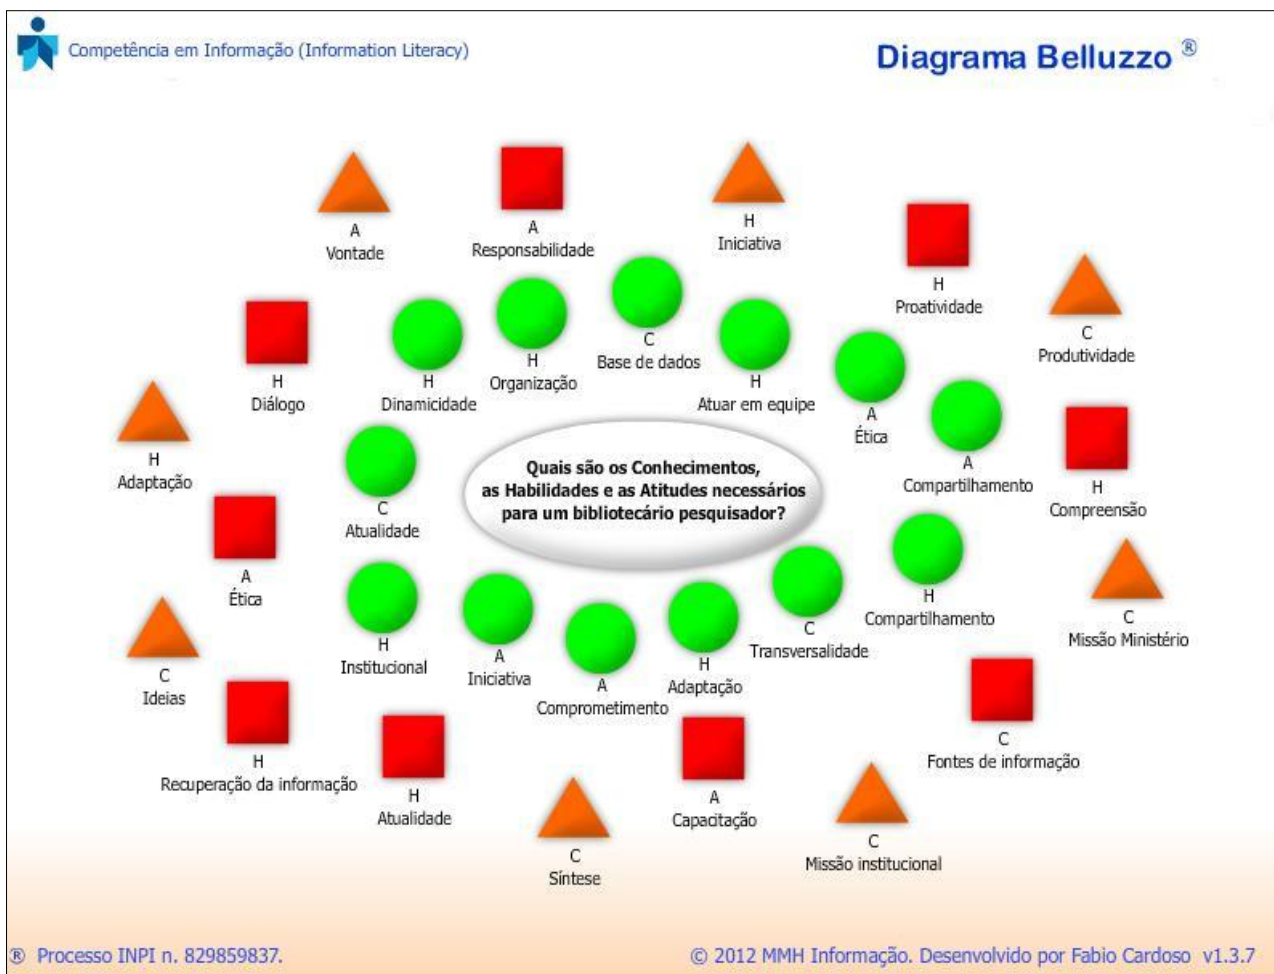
Competência em Informação (Information Literacy)

Diagrama Belluzzo ®

A
Vontade

A
Responsabilidade

H
Iniciativa

H
Proatividade

C
Produtividade

H
Diálogo

H
Dinamicidade

H
Organização

C
Base de dados

H
Atuar em equipe

A
Ética

A
Compartilhamento

H
Compreensão

H
Adaptação

C
Atualidade

Quais são os Conhecimentos, as Habilidades e as Atitudes necessários para um bibliotecário pesquisador?

A
Ética

H
Institucional

A
Iniciativa

A
Comprometimento

H
Adaptação

C
Transversalidade

H
Compartilhamento

C
Missão Ministério

C
Ideias

H
Recuperação da informação

H
Atualidade

C
Síntese

A
Capacitação

C
Missão institucional

C
Fontes de informação

® Processo INPI n. 829859837.

© 2012 MMH Informação. Desenvolvido por Fabio Cardoso v1.3.7